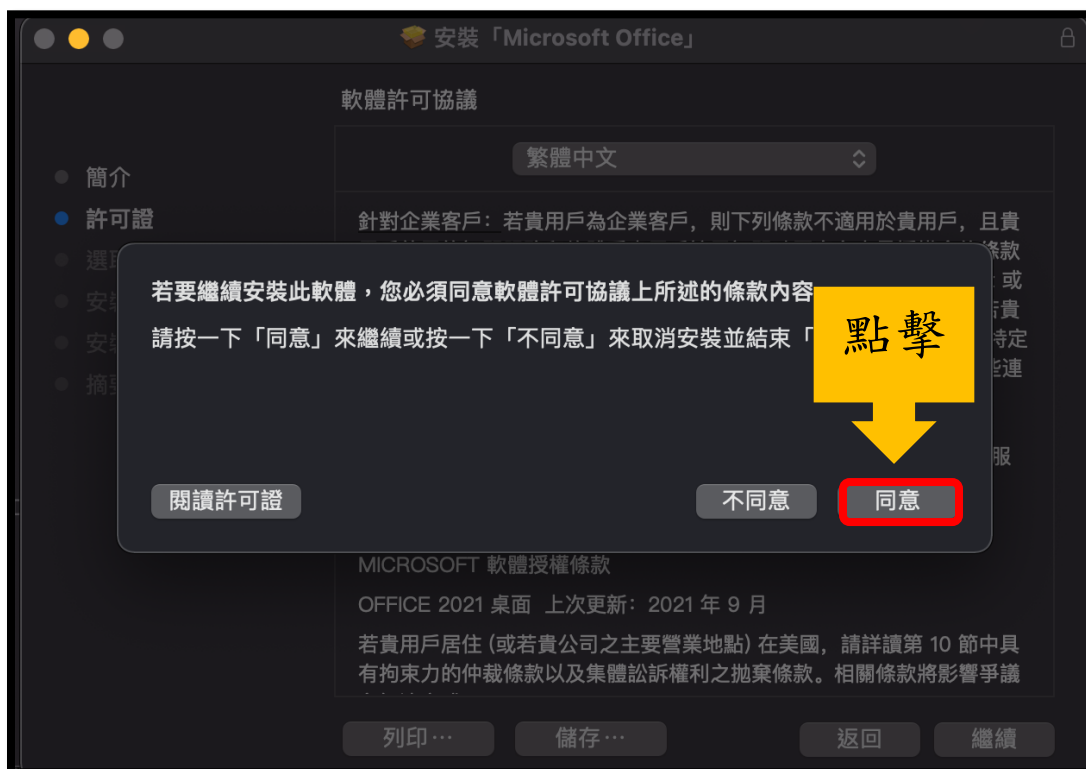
安裝「Microsoft Office」

軟體許可協議

繁體中文

簡介
許可證
選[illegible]
安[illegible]
安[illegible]
摘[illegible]

針對企業客戶：若貴用戶為企業客戶，則下列條款不適用於貴用戶，且貴
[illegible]條款
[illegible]或
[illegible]貴
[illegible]特定
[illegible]連
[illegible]服

若要繼續安裝此軟體，您必須同意軟體許可協議上所述的條款內容

請按一下「同意」來繼續或按一下「不同意」來取消安裝並結束「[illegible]

點擊

閱讀許可證

不同意

同意

MICROSOFT 軟體授權條款

OFFICE 2021 桌面 上次更新：2021 年 9 月

若貴用戶居住 (或若貴公司之主要營業地點) 在美國，請詳讀第 10 節中具有拘束力的仲裁條款以及集體訟訴權利之拋棄條款。相關條款將影響爭議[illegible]

列印…

儲存…

返回

繼續